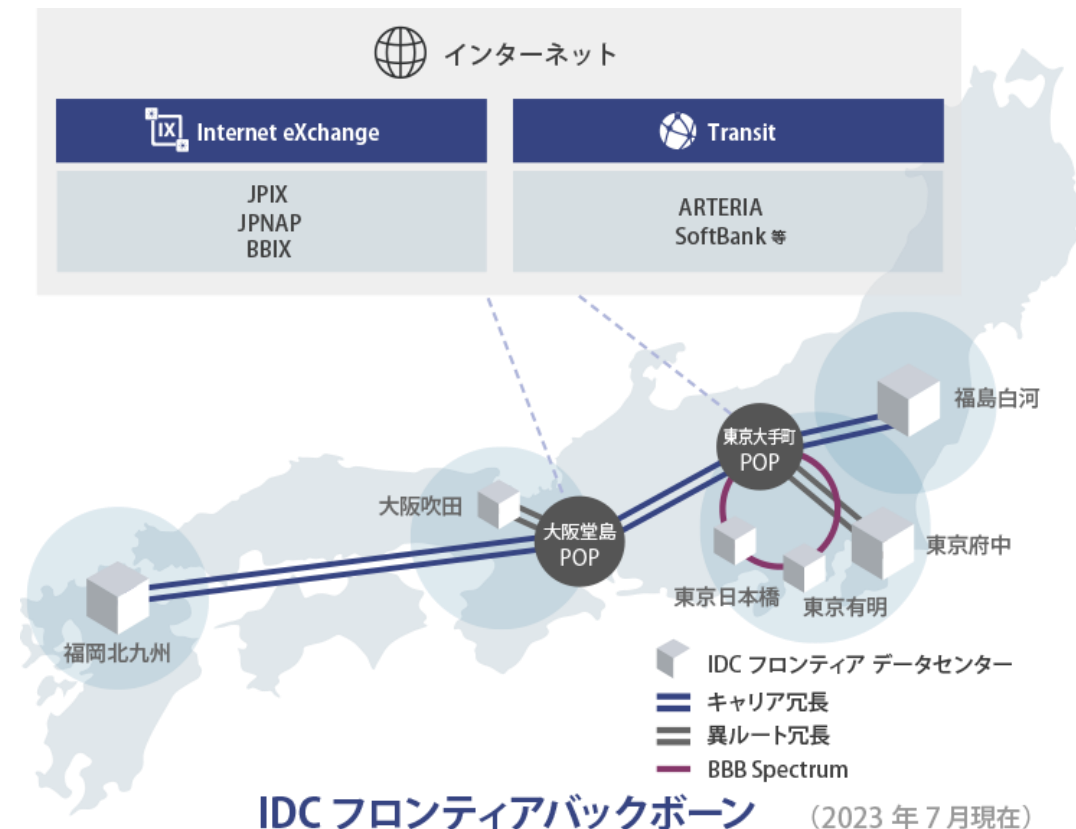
インターネット

IX Internet eXchange

JPIX
JPNAP
BBIX

Transit

ARTERIA
SoftBank 等

福島白河

東京大手町
POP

大阪吹田

大阪堂島
POP

東京府中

東京日本橋

東京有明

福岡北九州

IDC フロンティア データセンター
キャリア冗長
異ルート冗長
BBB Spectrum

IDC フロンティアバックボーン （2023 年 7 月現在）